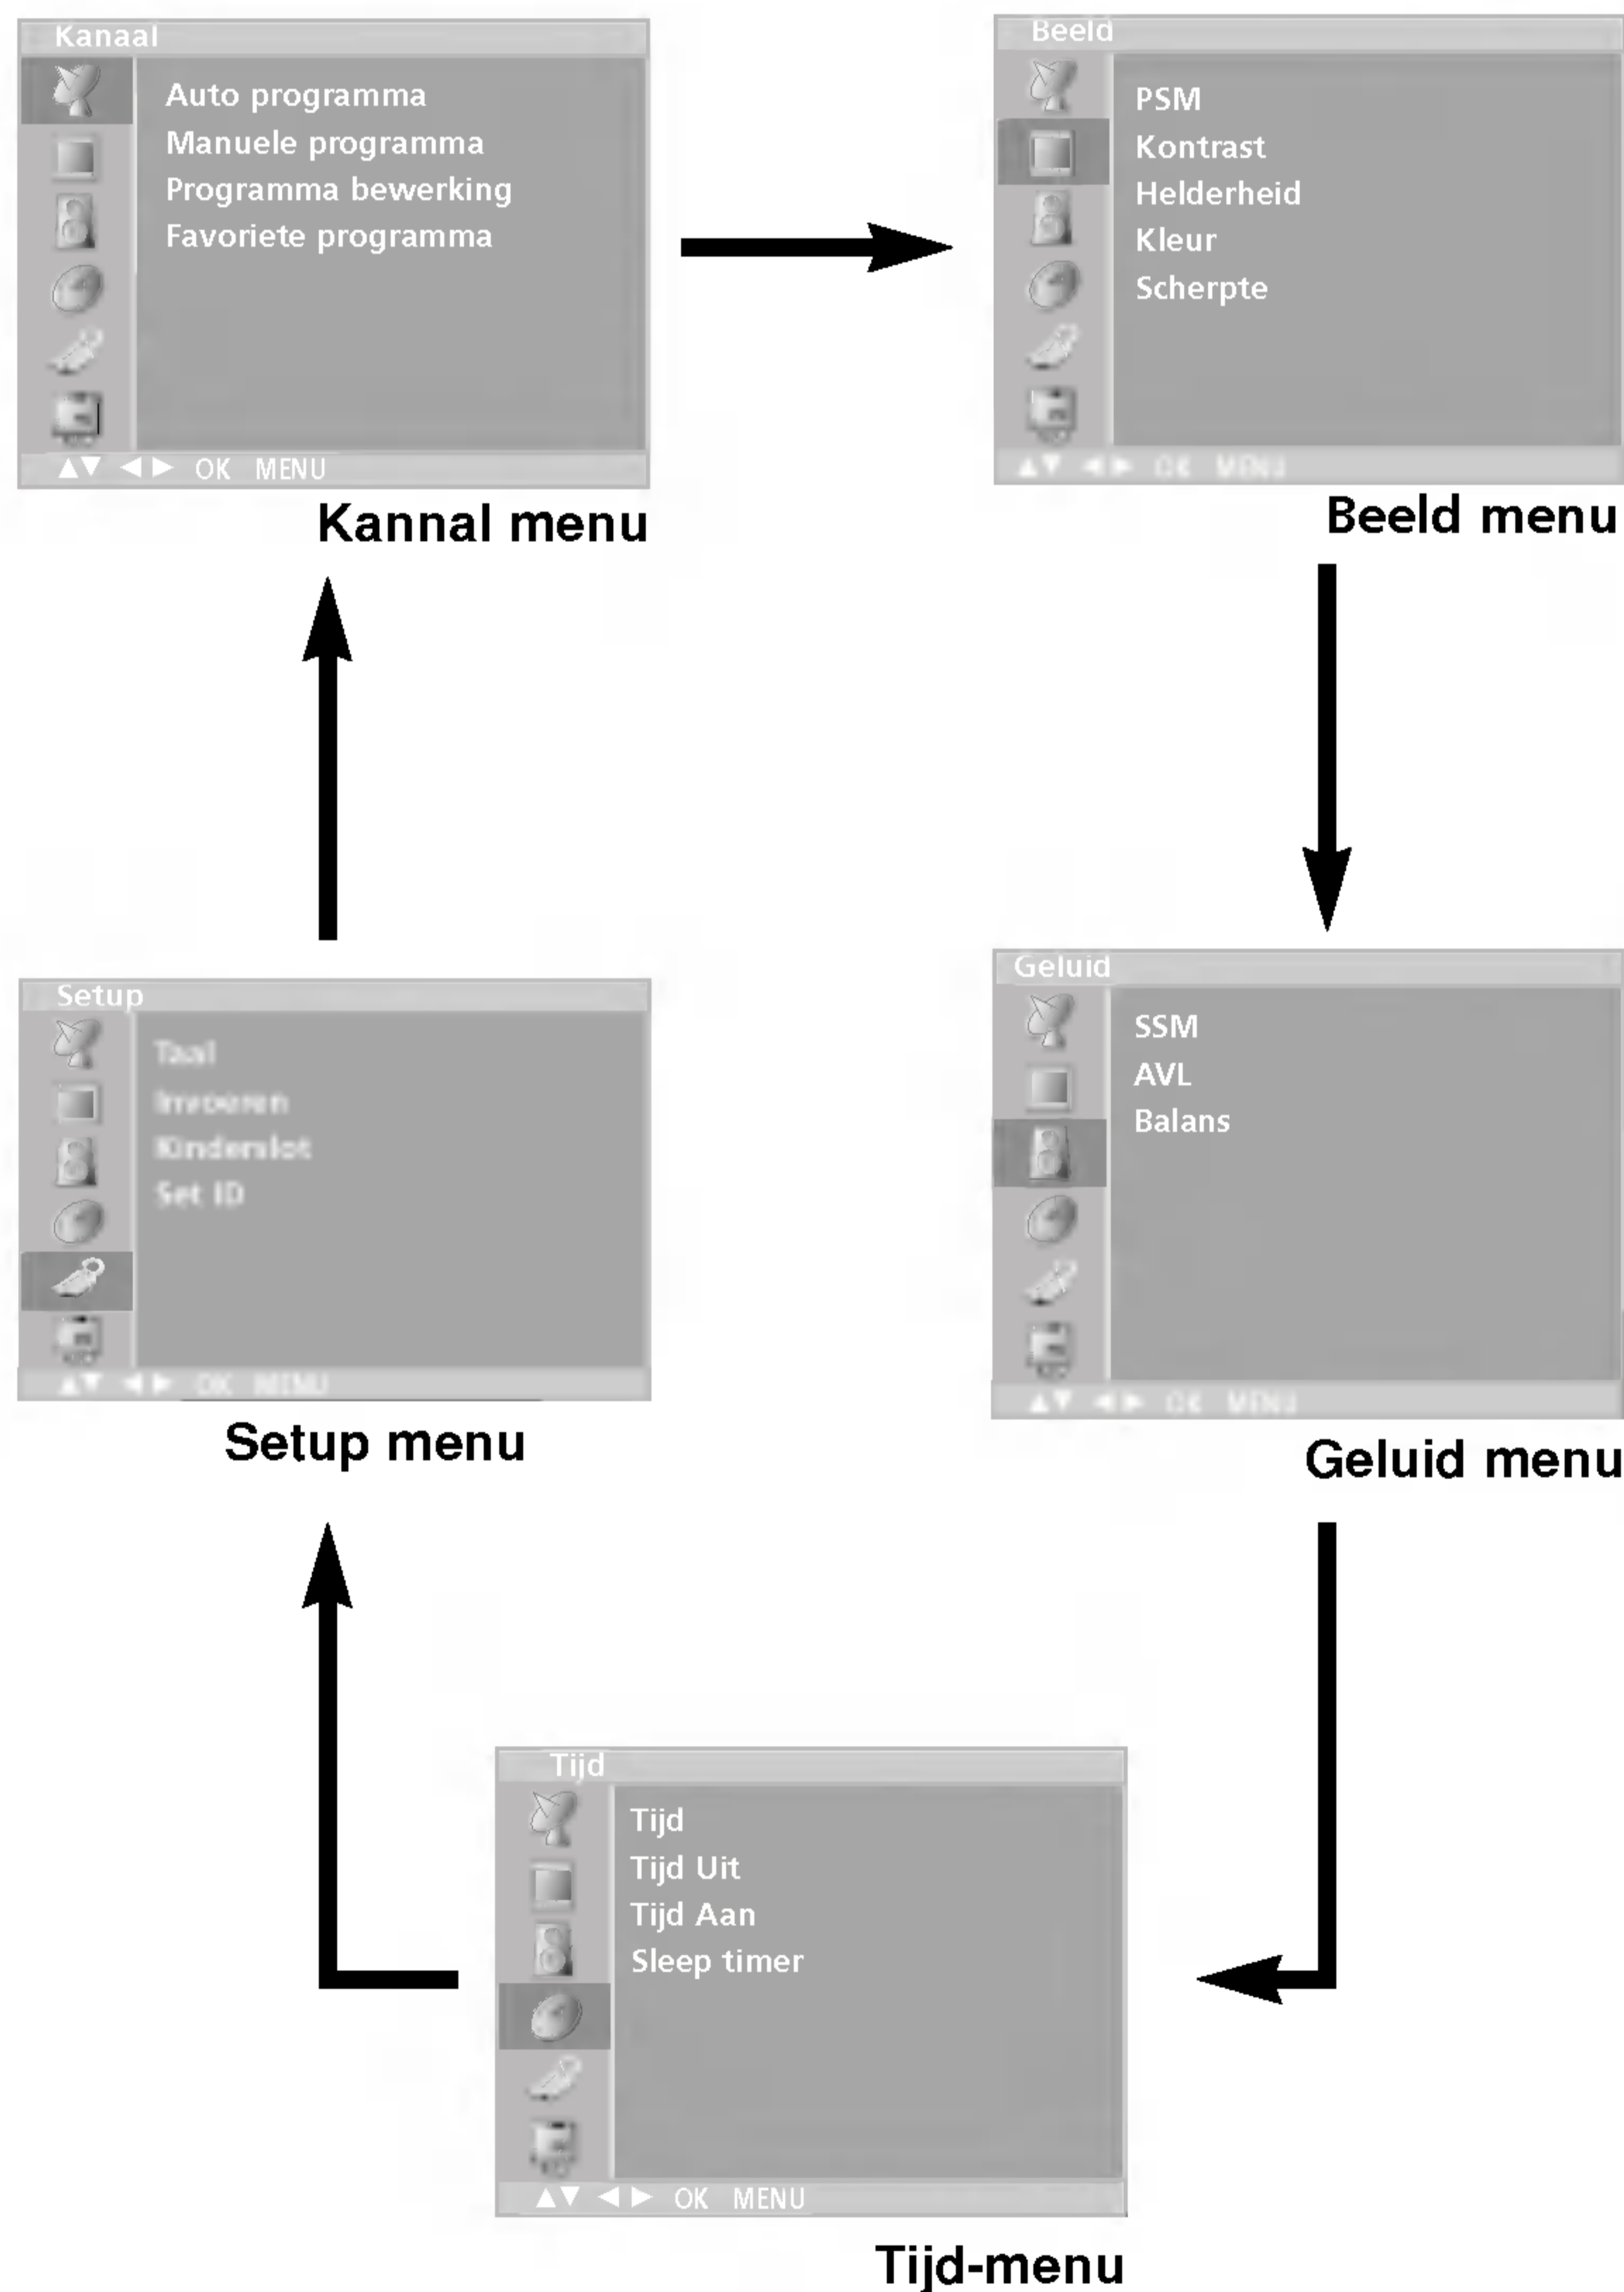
Kanaal

Auto programma
Manuele programma
Programma bewerking
Favoriete programma

▲▼ ◄ ► OK MENU

Kannal menu

Beeld

PSM
Kontrast
Helderheid
Kleur
Scherpte

▲▼ ◄ ► OK MENU

Beeld menu

Setup

Taal
Invoeren
Kinderslot
Set ID

▲▼ ◄ ► OK MENU

Setup menu

Geluid

SSM
AVL
Balans

▲▼ ◄ ► OK MENU

Geluid menu

Tijd

Tijd
Tijd Uit
Tijd Aan
Sleep timer

▲▼ ◄ ► OK MENU

Tijd-menu